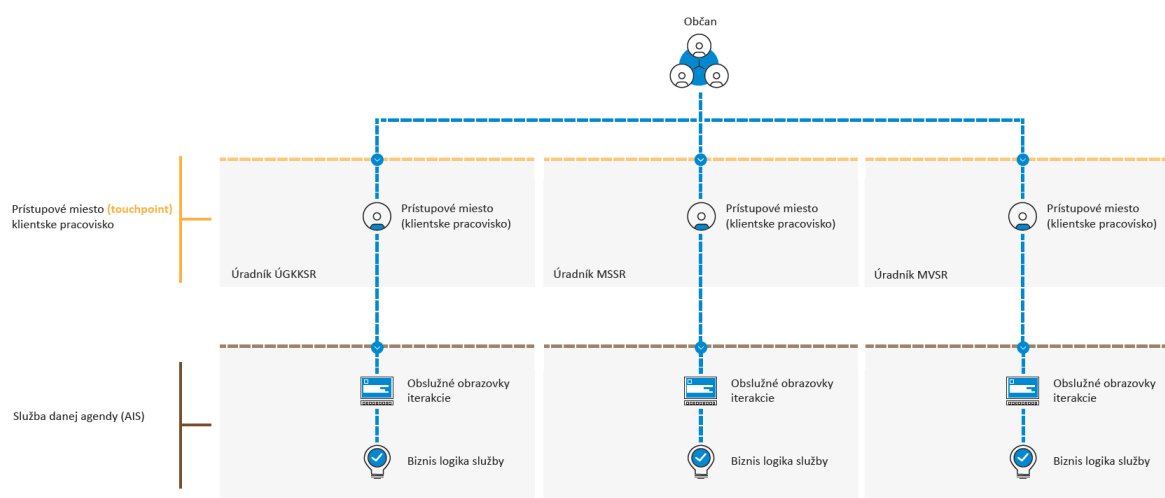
Občan

Prístupové miesto (touchpoint) klientske pracovisko

Prístupové miesto (klientske pracovisko)

Úradník ÚGKKSR

Prístupové miesto (klientske pracovisko)

Úradník MSSR

Prístupové miesto (klientske pracovisko)

Úradník MVSR

Služba danej agendy (AIS)

Obslužné obrazovky iterakcie

Biznis logika služby

Obslužné obrazovky iterakcie

Biznis logika služby

Obslužné obrazovky iterakcie

Biznis logika služby